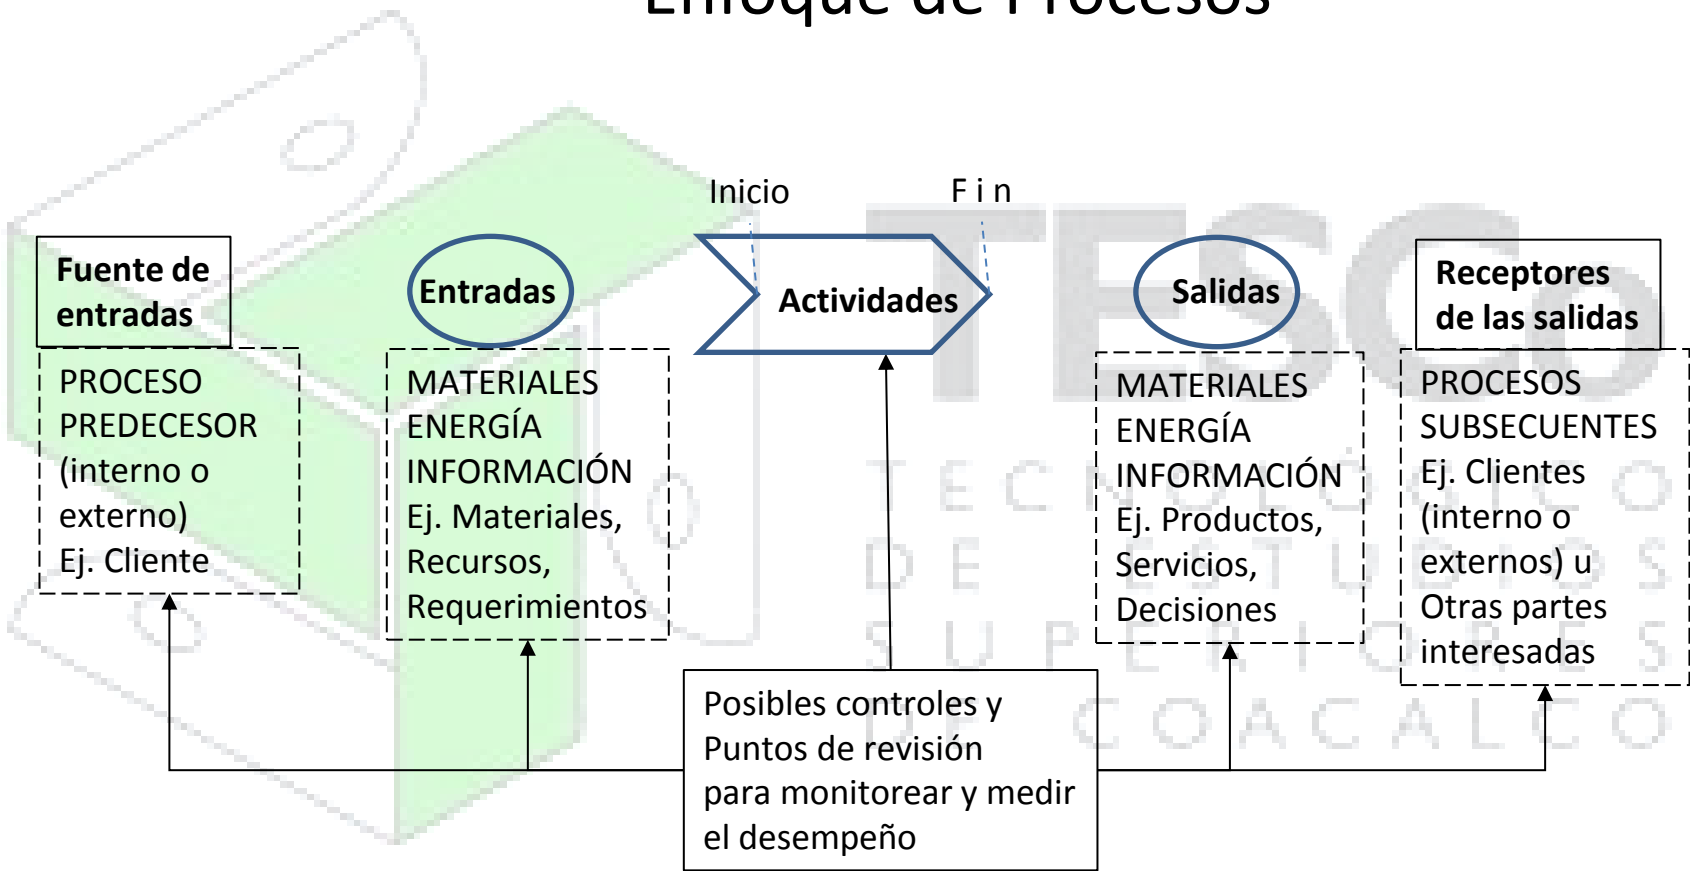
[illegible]

Inicio

F i n

Fuente de entradas

PROCESO PREDECESOR (interno o externo) Ej. Cliente

Entradas

MATERIALES ENERGÍA INFORMACIÓN Ej. Materiales, Recursos, Requerimientos

Actividades

Salidas

MATERIALES ENERGÍA INFORMACIÓN Ej. Productos, Servicios, Decisiones

Receptores de las salidas

PROCESOS SUBSECUENTES Ej. Clientes (interno o externos) u Otras partes interesadas

Posibles controles y Puntos de revisión para monitorear y medir el desempeño

TESC

TECNOLÓGICO DE ESTUDIOS SUPERIORES DE COACALCO